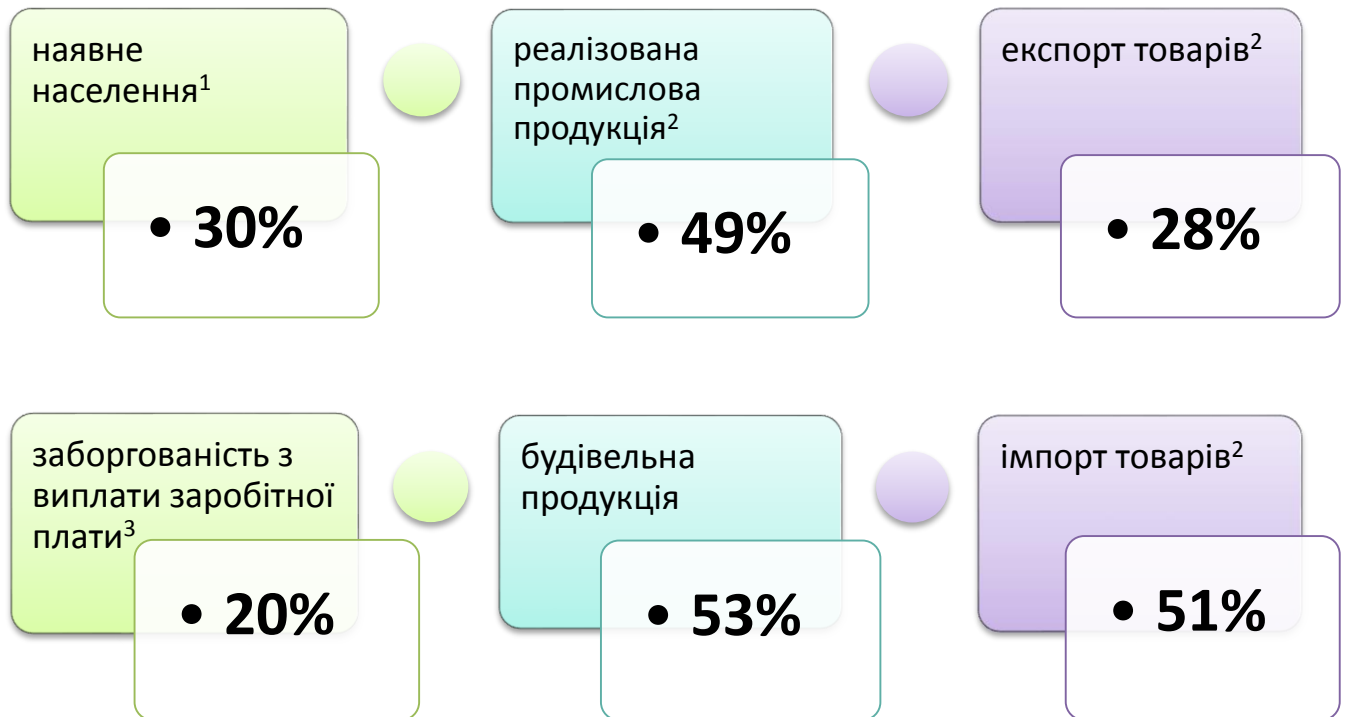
наявне населення$^1$

• 30%

реалізована промислова продукція$^2$

• 49%

експорт товарів$^2$

• 28%

заборгованість з виплати заробітної плати$^3$

• 20%

будівельна продукція

• 53%

імпорт товарів$^2$

• 51%